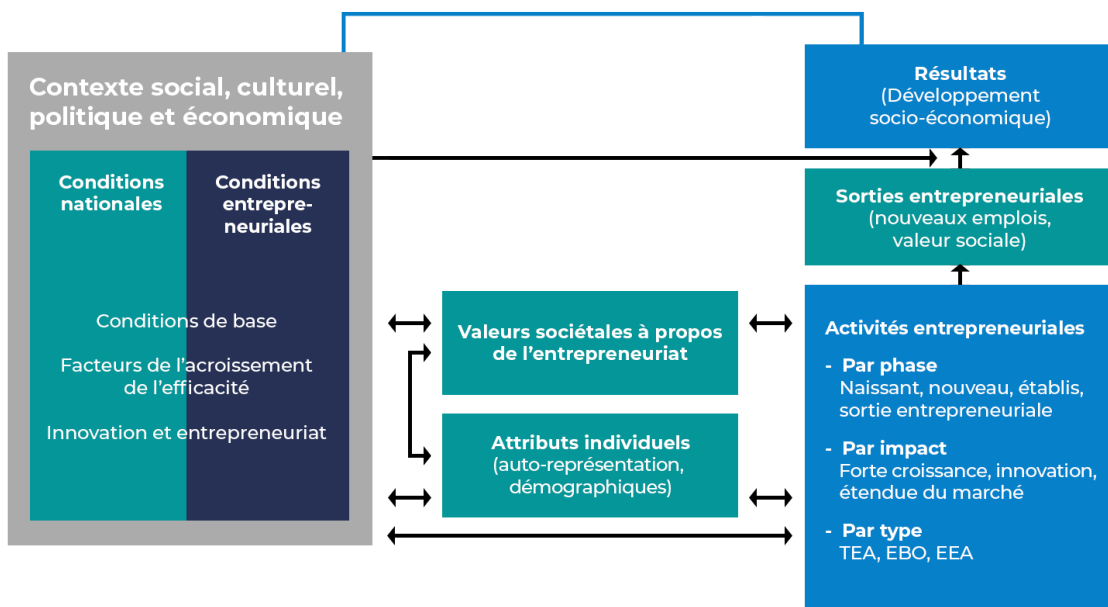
Contexte social, culturel, politique et économique

Conditions nationales

Conditions entrepreneuriales

Conditions de base

Facteurs de l'acroissement de l'efficacité

Innovation et entrepreneuriat

Résultats
(Développement socio-économique)

Sorties entrepreneuriales
(nouveaux emplois, valeur sociale)

Valeurs sociétales à propos de l'entrepreneuriat

Attributs individuels
(auto-représentation, démographiques)

Activités entrepreneuriales

- Par phase
Naissant, nouveau, établis, sortie entrepreneuriale

- Par impact
Forte croissance, innovation, étendue du marché

- Par type
TEA, EBO, EEA